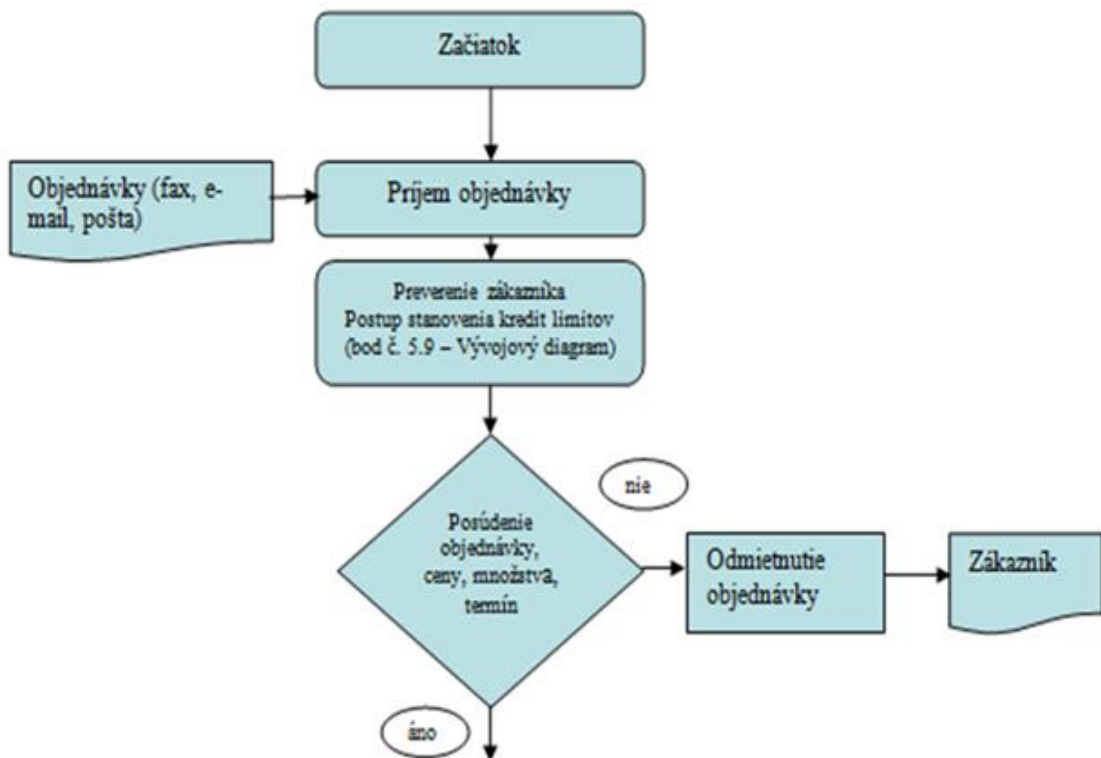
Začiatok

Objednávky (fax, e-mail, pošta)

Príjem objednávky

Preverenie zákazníka
Postup stanovenia kredit limitov
(bod č. 5.9 – Vývojový diagram)

nie

Posúdenie objednávky, ceny, množstva, termín

Odmietnutie objednávky

Zákazník

áno